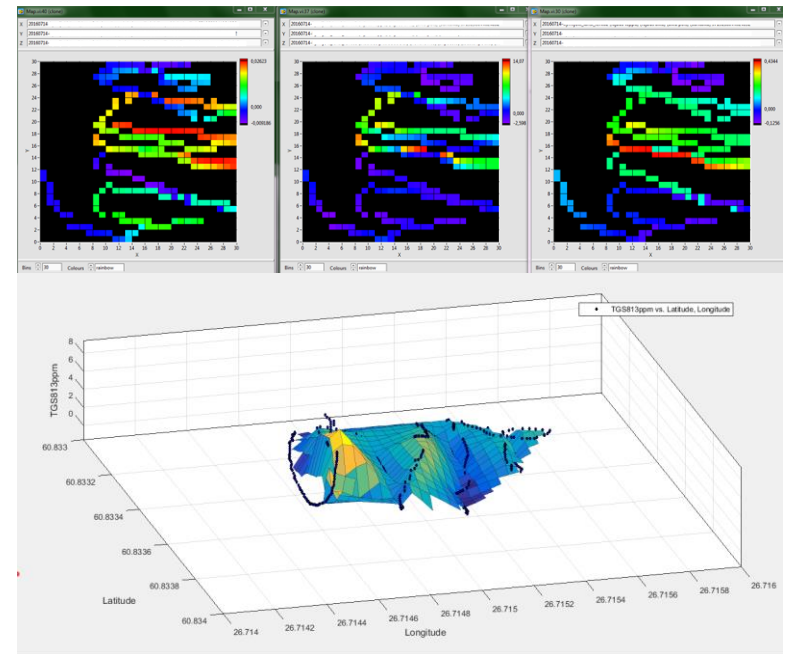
X 20160714
Y 20160714 1
Z 20160714

0,0263
0,000
-0,00016

Y
30 28 26 24 22 20 18 16 14 12 10 8 6 4 2 0
0 2 4 6 8 10 12 14 16 18 20 22 24 26 28 30
X

Bins 30 Colours rainbow

X 20160714
Y 20160714
Z 20160714

14,07
0,000
-2,596

Y
30 28 26 24 22 20 18 16 14 12 10 8 6 4 2 0
0 2 4 6 8 10 12 14 16 18 20 22 24 26 28 30
X

Bins 30 Colours rainbow

X 20160714
Y 20160714
Z 20160714

0,4344
0,000
-0,1256

Y
30 28 26 24 22 20 18 16 14 12 10 8 6 4 2 0
0 2 4 6 8 10 12 14 16 18 20 22 24 26 28 30
X

Bins 30 Colours rainbow

TGS813ppm vs. Latitude, Longitude

TGS813ppm
8
6
4
2
0

60.833
60.8332
60.8334
60.8336
60.8338
60.834
Latitude

26.714 26.7142 26.7144 26.7146 26.7148 26.715 26.7152 26.7154 26.7156 26.7158 26.716
Longitude